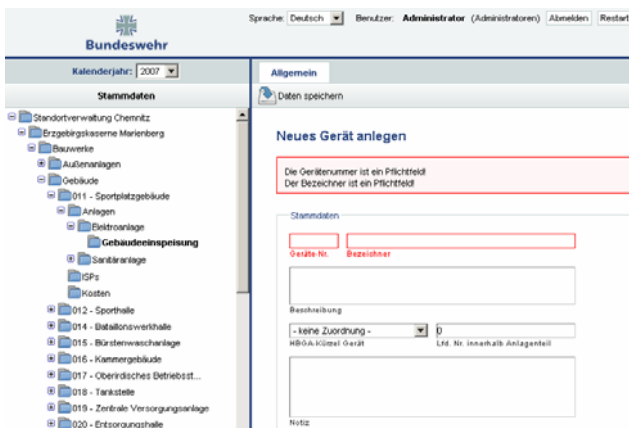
Bundeswehr

Sprache: Deutsch Benutzer: Administrator (Administratoren) Abmelden Restart

Kalenderjahr: 2007

Stammdaten

Standortverwaltung Chemnitz
Erzgebirgskaserne Marienberg
Bauwerke
Außenanlagen
Gebäude
011 - Sportplatzgebäude
Anlagen
Elektroanlage
Gebäudeeinspeisung
Sanitäranlage
ISPs
Kosten
012 - Sporthalle
014 - Bataillonswerkhalle
015 - Bürstenwaschanlage
016 - Kammergebäude
017 - Oberirdisches Betriebsst...
018 - Tankstelle
019 - Zentrale Versorgungsanlage
020 - Entsorgungshalle

Allgemein

Daten speichern

Neues Gerät anlegen

Die Gerätenummer ist ein Pflichtfeld!
Der Bezeichner ist ein Pflichtfeld!

Stammdaten

Geräte-Nr.
Bezeichner

Beschreibung

- keine Zuordnung -
HBGA-Kürzel Gerät

0
Lfd. Nr. innerhalb Anlagenteil

Notiz